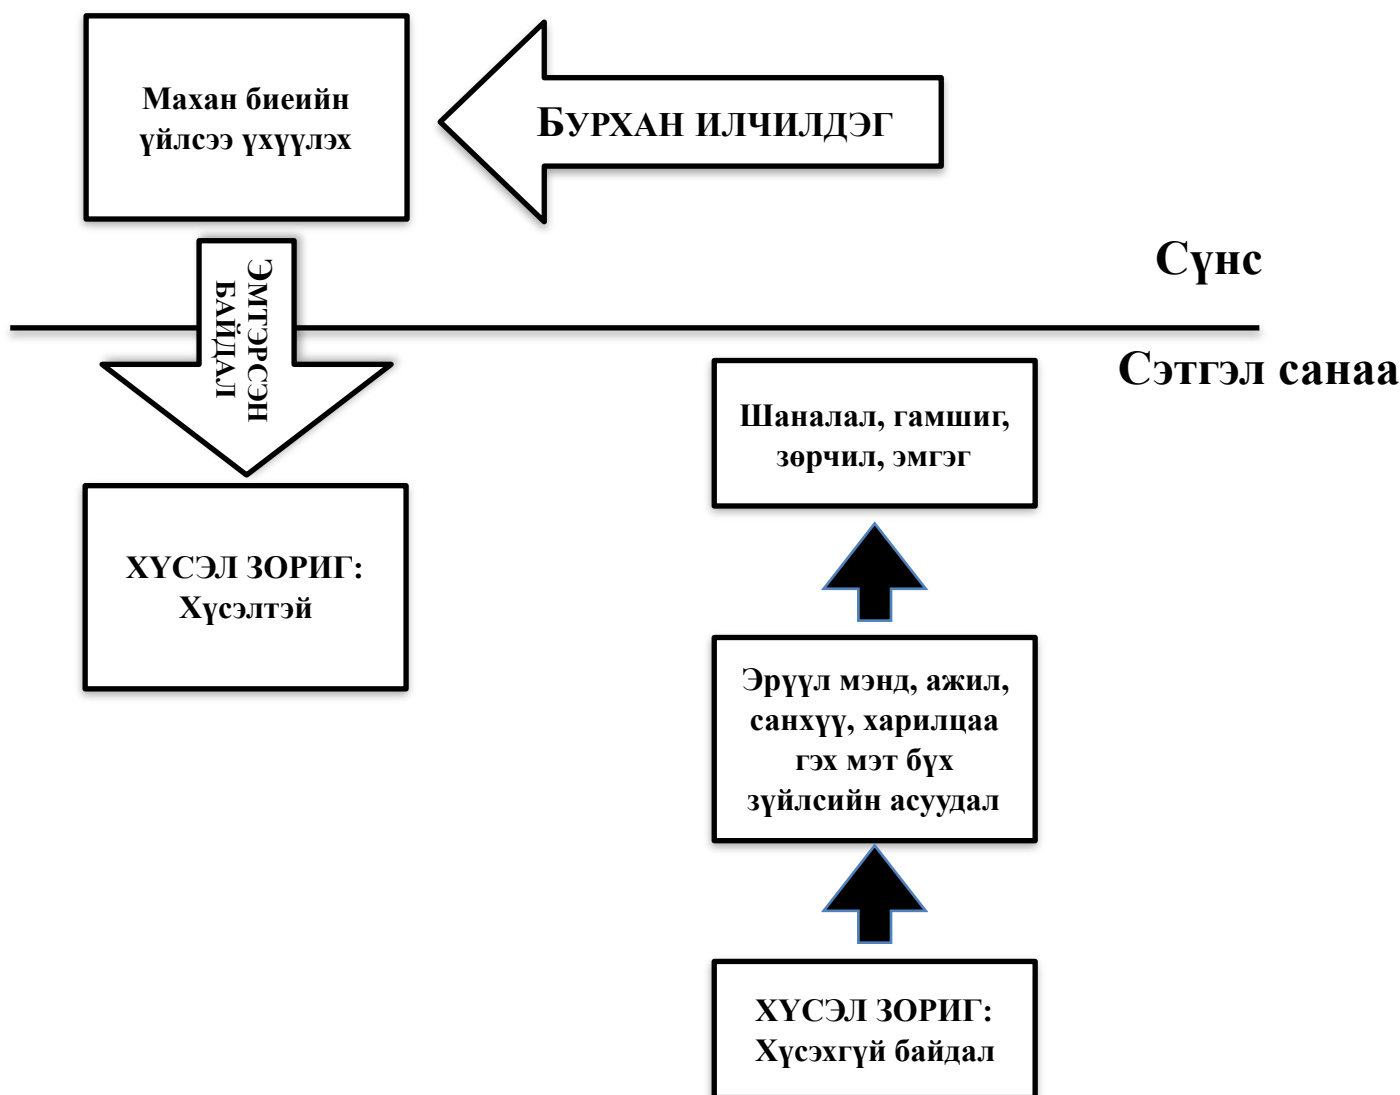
Махан биеийн үйлсээ үхүүлэх

БУРХАН ИЛЧИЛДЭГ

ЭМТЭРСЭН БАЙДАЛ

Сүнс

Сэтгэл санаа

Шаналал, гамшиг, зөрчил, эмгэг

ХҮСЭЛ ЗОРИГ: Хүсэлтэй

Эрүүл мэнд, ажил, санхүү, харилцаа гэх мэт бүх зүйлсийн асуудал

ХҮСЭЛ ЗОРИГ: Хүсэхгүй байдал